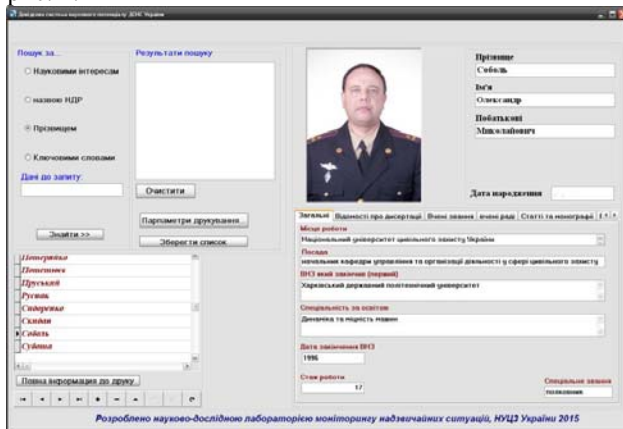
Довідкова система наукового потенціалу ДСНС України

Пошук за...

Науковими інтересам

назвою НДР

Прізвищем

Ключовими словами

Дані до запиту

Результати пошуку

Очистити

Парпаметри друкування

Зберегти список

Знайти >>

Петерченко
Пешенюк
Пруський
Руснак
Сидоренко
Скидан
Соболь
Субота

Повна інформація до друку

Прізвище
Соболь

Ім'я
Олександр

Побатькові
Миколайович

Дата народження

Загальні | Відомості про дисертації | Вчені звання | вчені ради | Статті та монографії

Місце роботи
Національний університет цивільного захисту України

Посада
начальник кафедри управління та організації діяльності у сфері цивільного захисту

ВНЗ який закінчив (перший)
Харківський державний політехнічний університет

Спеціальність за освітою
Динаміка та міцність машин

Дата закінчення ВНЗ
1996

Стаж роботи
17

Спеціальне звання
полковник

Розроблено науково-дослідною лабораторією моніторингу надзвичайних ситуацій, НУЦЗ України 2015